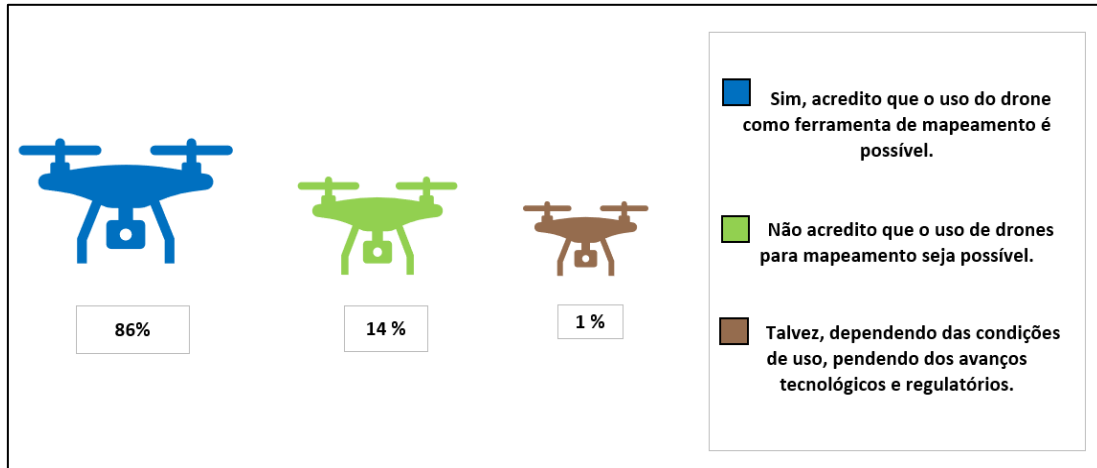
86%

14 %

1 %

Sim, acredito que o uso do drone como ferramenta de mapeamento é possível.

Não acredito que o uso de drones para mapeamento seja possível.

Talvez, dependendo das condições de uso, pendendo dos avanços tecnológicos e regulatórios.